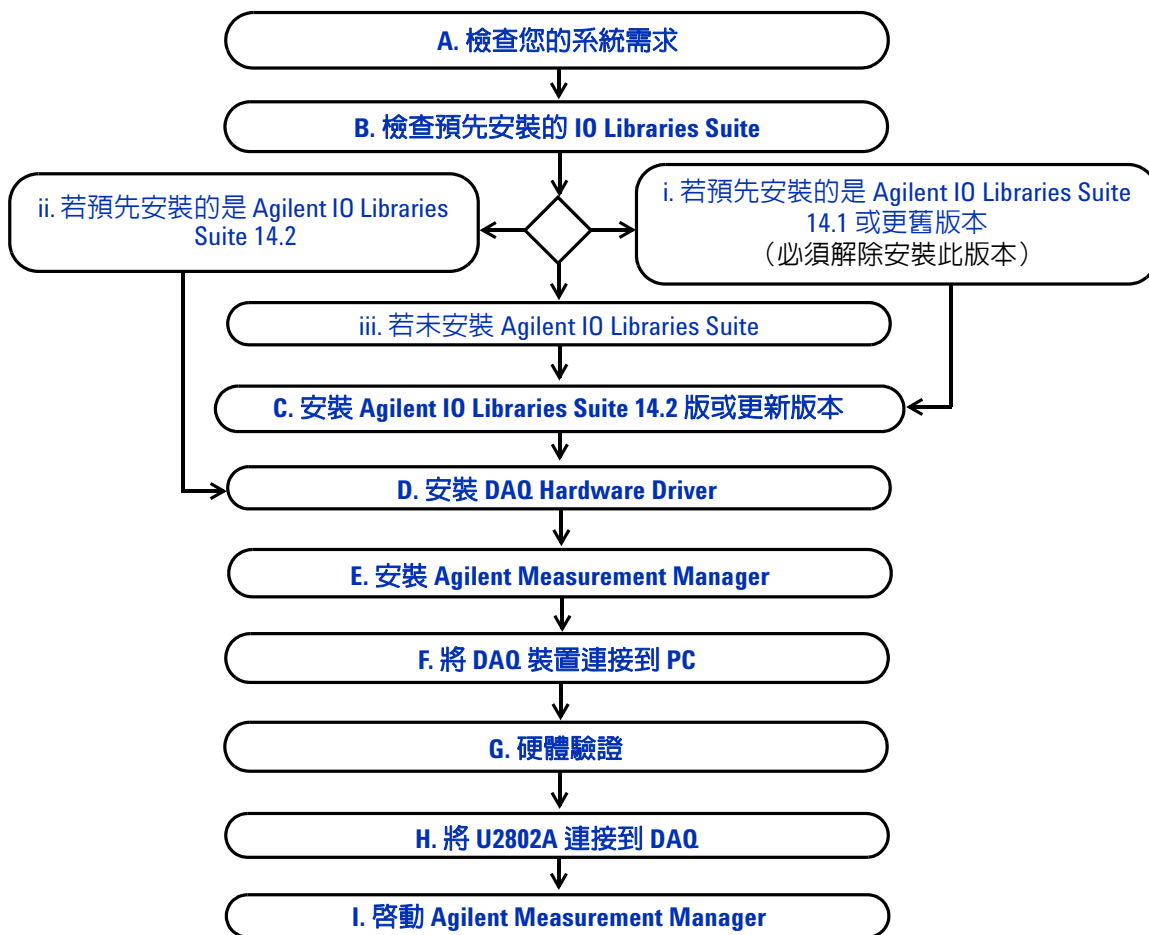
A. 檢查您的系統需求

B. 檢查預先安裝的 IO Libraries Suite

ii. 若預先安裝的是 Agilent IO Libraries Suite 14.2

i. 若預先安裝的是 Agilent IO Libraries Suite 14.1 或更舊版本
（必須解除安裝此版本）

iii. 若未安裝 Agilent IO Libraries Suite

C. 安裝 Agilent IO Libraries Suite 14.2 版或更新版本

D. 安裝 DAQ Hardware Driver

E. 安裝 Agilent Measurement Manager

F. 將 DAQ 裝置連接到 PC

G. 硬體驗證

H. 將 U2802A 連接到 DAQ

I. 啟動 Agilent Measurement Manager